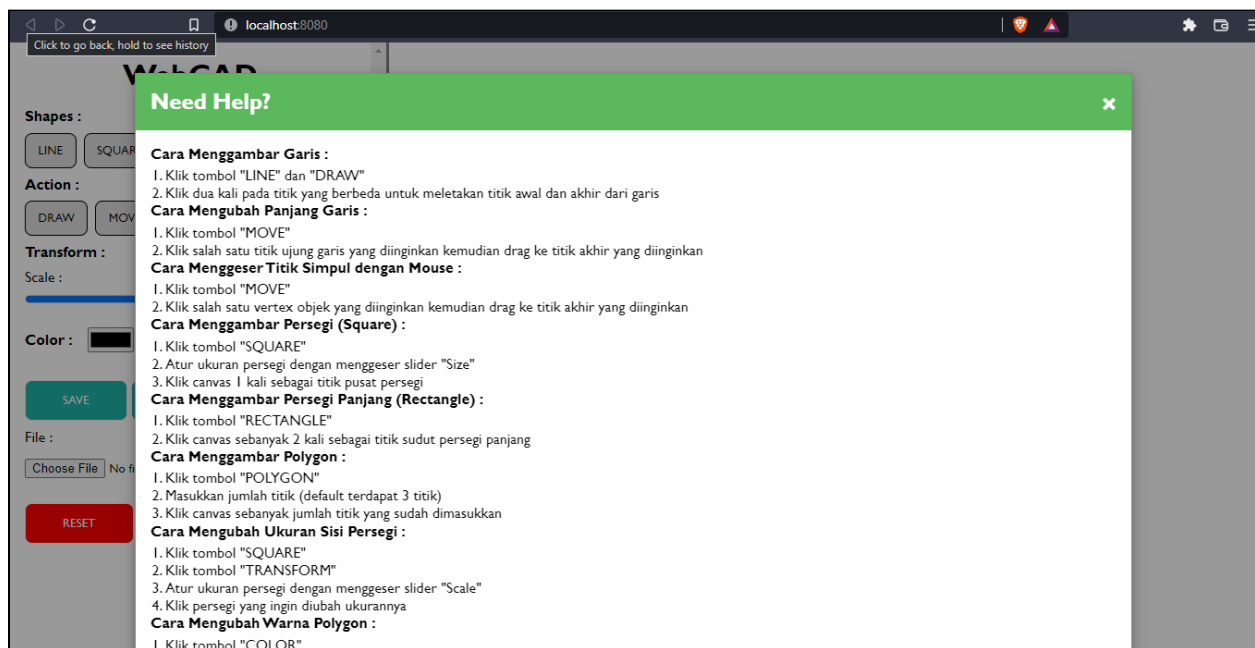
Click to go back, hold to see history

localhost:8080

WebCAD

Shapes :

LINE

SQUAR

Action :

DRAW

MOV

Transform :

Scale :

Color :

SAVE

File :

Choose File No fi

RESET

Need Help?

×

Cara Menggambar Garis :
1. Klik tombol "LINE" dan "DRAW"
2. Klik dua kali pada titik yang berbeda untuk meletakan titik awal dan akhir dari garis

Cara Mengubah Panjang Garis :
1. Klik tombol "MOVE"
2. Klik salah satu titik ujung garis yang diinginkan kemudian drag ke titik akhir yang diinginkan

Cara Menggeser Titik Simpul dengan Mouse :
1. Klik tombol "MOVE"
2. Klik salah satu vertex objek yang diinginkan kemudian drag ke titik akhir yang diinginkan

Cara Menggambar Persegi (Square) :
1. Klik tombol "SQUARE"
2. Atur ukuran persegi dengan menggeser slider "Size"
3. Klik canvas 1 kali sebagai titik pusat persegi

Cara Menggambar Persegi Panjang (Rectangle) :
1. Klik tombol "RECTANGLE"
2. Klik canvas sebanyak 2 kali sebagai titik sudut persegi panjang

Cara Menggambar Polygon :
1. Klik tombol "POLYGON"
2. Masukkan jumlah titik (default terdapat 3 titik)
3. Klik canvas sebanyak jumlah titik yang sudah dimasukkan

Cara Mengubah Ukuran Sisi Persegi :
1. Klik tombol "SQUARE"
2. Klik tombol "TRANSFORM"
3. Atur ukuran persegi dengan menggeser slider "Scale"
4. Klik persegi yang ingin diubah ukurannya

Cara Mengubah Warna Polygon :
1. Klik tombol "COLOR"